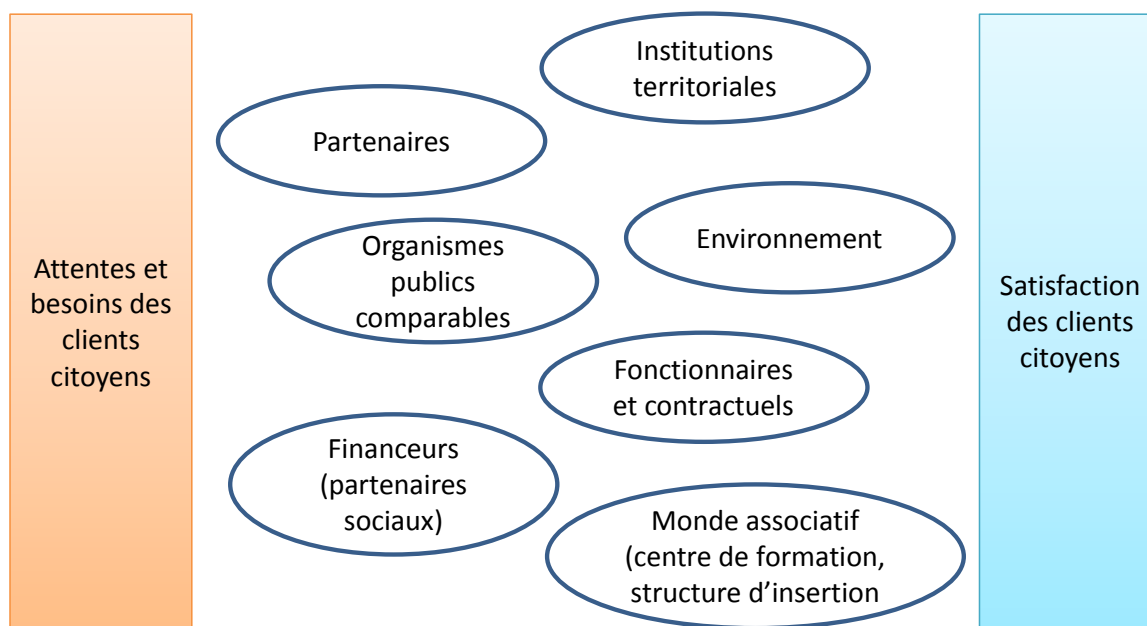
Attentes et besoins des clients citoyens

Institutions territoriales

Partenaires

Environnement

Organismes publics comparables

Fonctionnaires et contractuels

Financeurs (partenaires sociaux)

Monde associatif (centre de formation, structure d'insertion

Satisfaction des clients citoyens